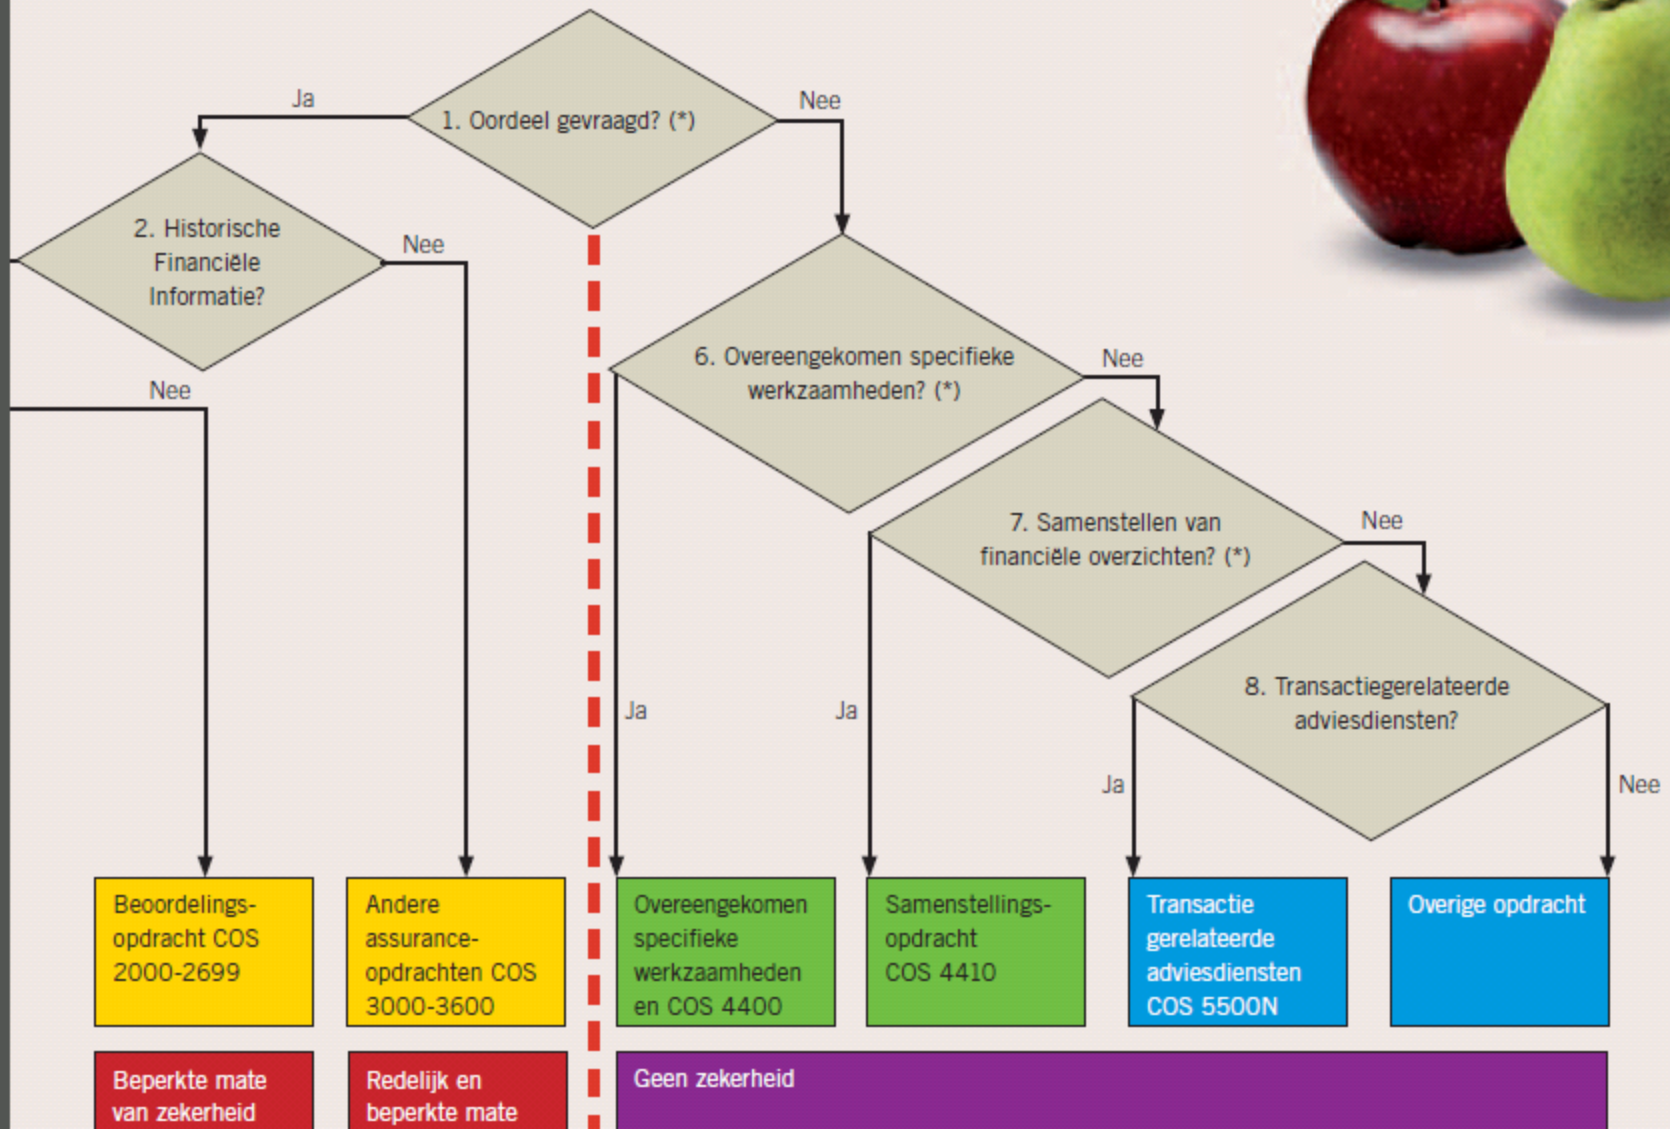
Ja

1. Oordeel gevraagd? (*)

Nee

2. Historische Financiële Informatie?

Nee

Nee

6. Overeengekomen specifieke werkzaamheden? (*)

Nee

7. Samenstellen van financiële overzichten? (*)

Nee

8. Transactiegerelateerde adviesdiensten?

Ja

Ja

Ja

Nee

Beoordelingsopdracht COS 2000-2699

Andere assuranceopdrachten COS 3000-3600

Overeengekomen specifieke werkzaamheden en COS 4400

Samenstellingsopdracht COS 4410

Transactie gerelateerde adviesdiensten COS 5500N

Overige opdracht

Beperkte mate van zekerheid

Redelijk en beperkte mate

Geen zekerheid